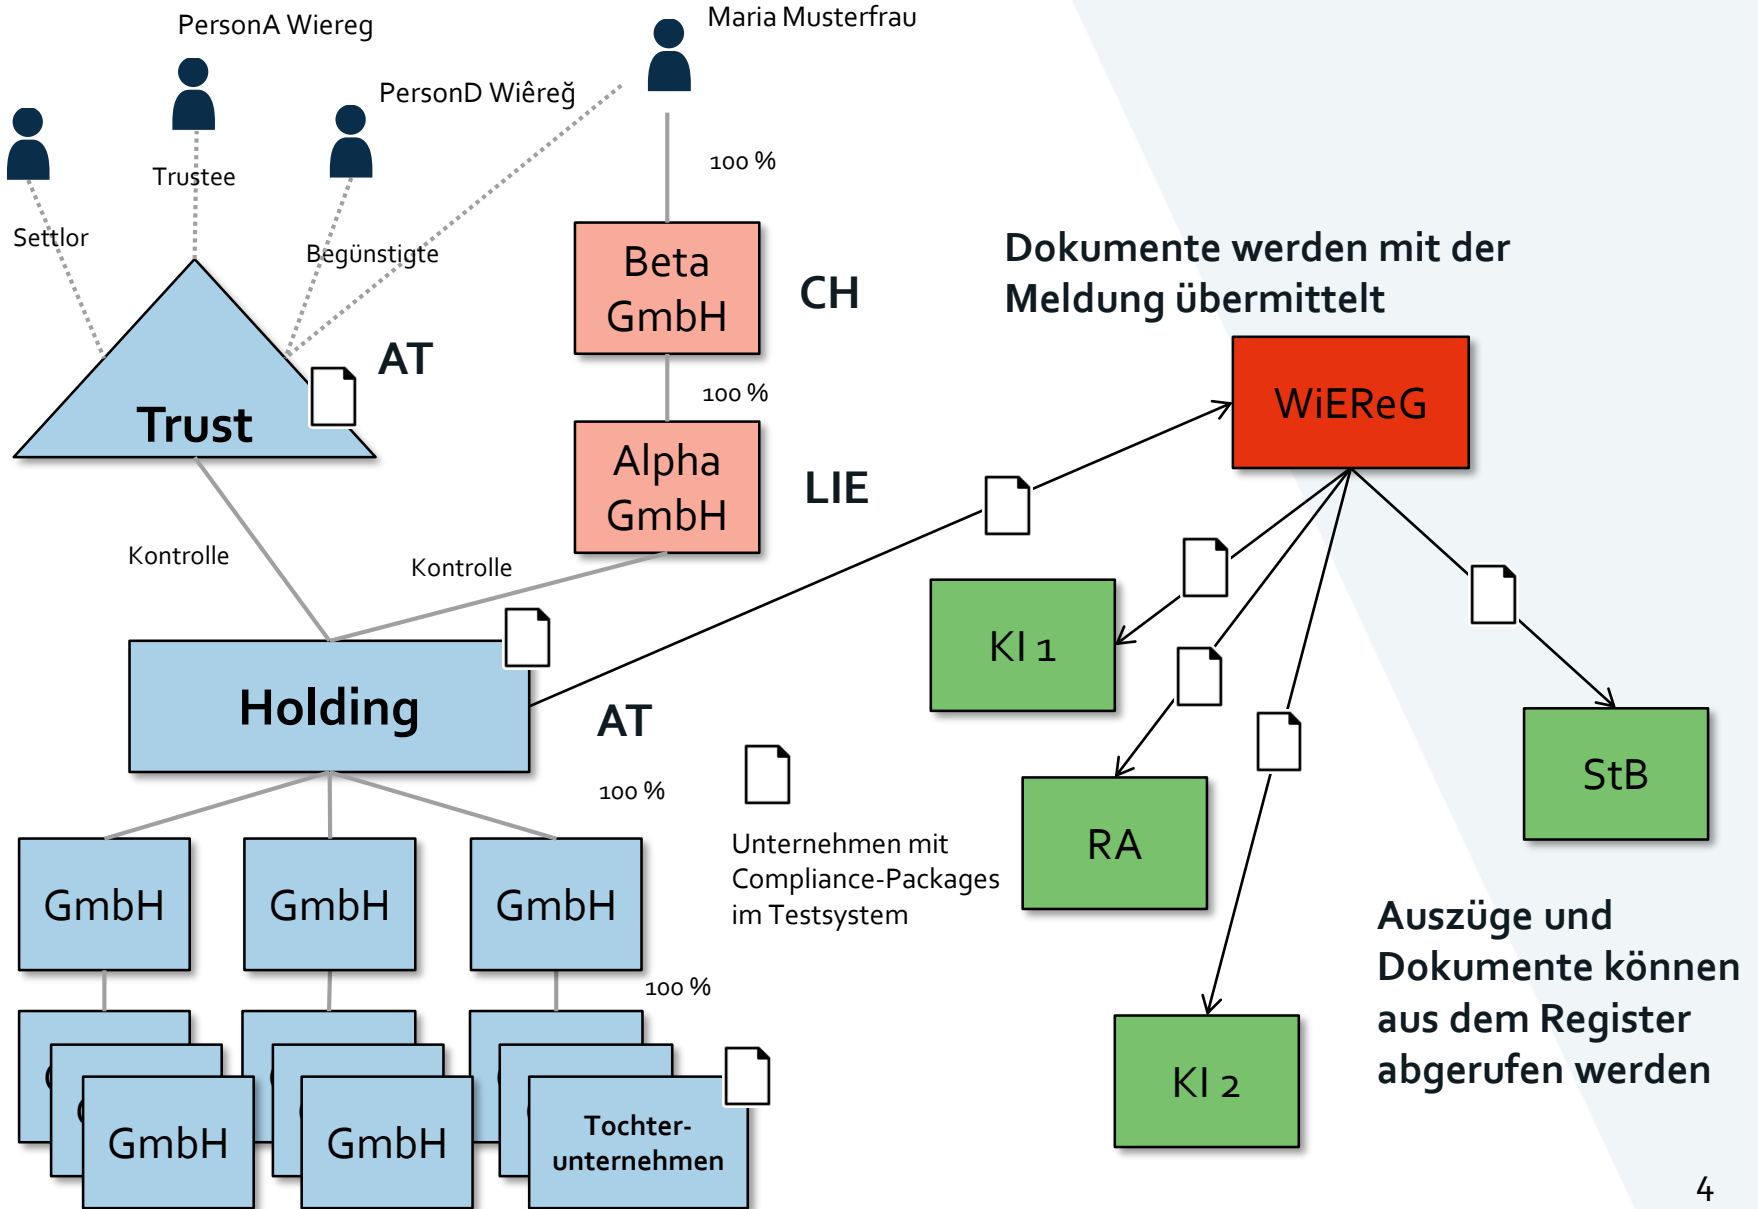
PersonA Wiereg

Maria Musterfrau

PersonD Wiêreğ

Trustee

Settlor

Begünstigte

100 %

Beta GmbH

CH

Dokumente werden mit der Meldung übermittelt

AT

Trust

100 %

Alpha GmbH

LIE

WiEReG

Kontrolle

Kontrolle

KI 1

Holding

AT

100 %

RA

StB

Unternehmen mit Compliance-Packages im Testsystem

GmbH

GmbH

GmbH

100 %

Auszüge und Dokumente können aus dem Register abgerufen werden

GmbH

GmbH

Tochter-unternehmen

KI 2

4